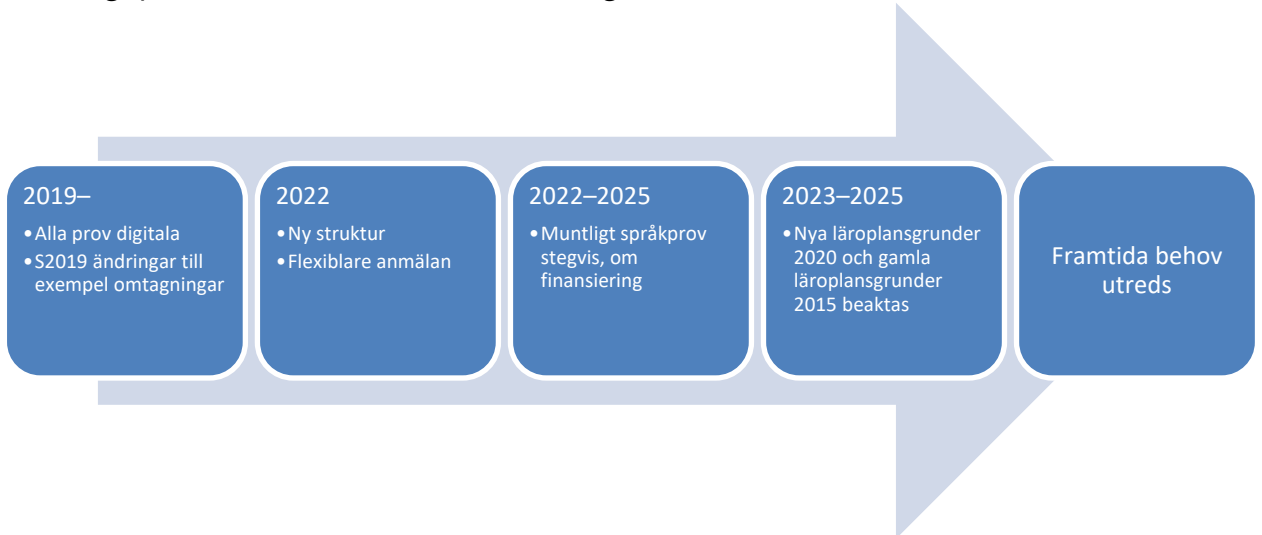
2019–
• Alla prov digitala
• S2019 ändringar till exempel omtagningar

2022
• Ny struktur
• Flexiblare anmälan

2022–2025
• Muntligt språkprov stegvis, om finansiering

2023–2025
• Nya läroplansgrunder 2020 och gamla läroplansgrunder 2015 beaktas

Framtida behov utreds